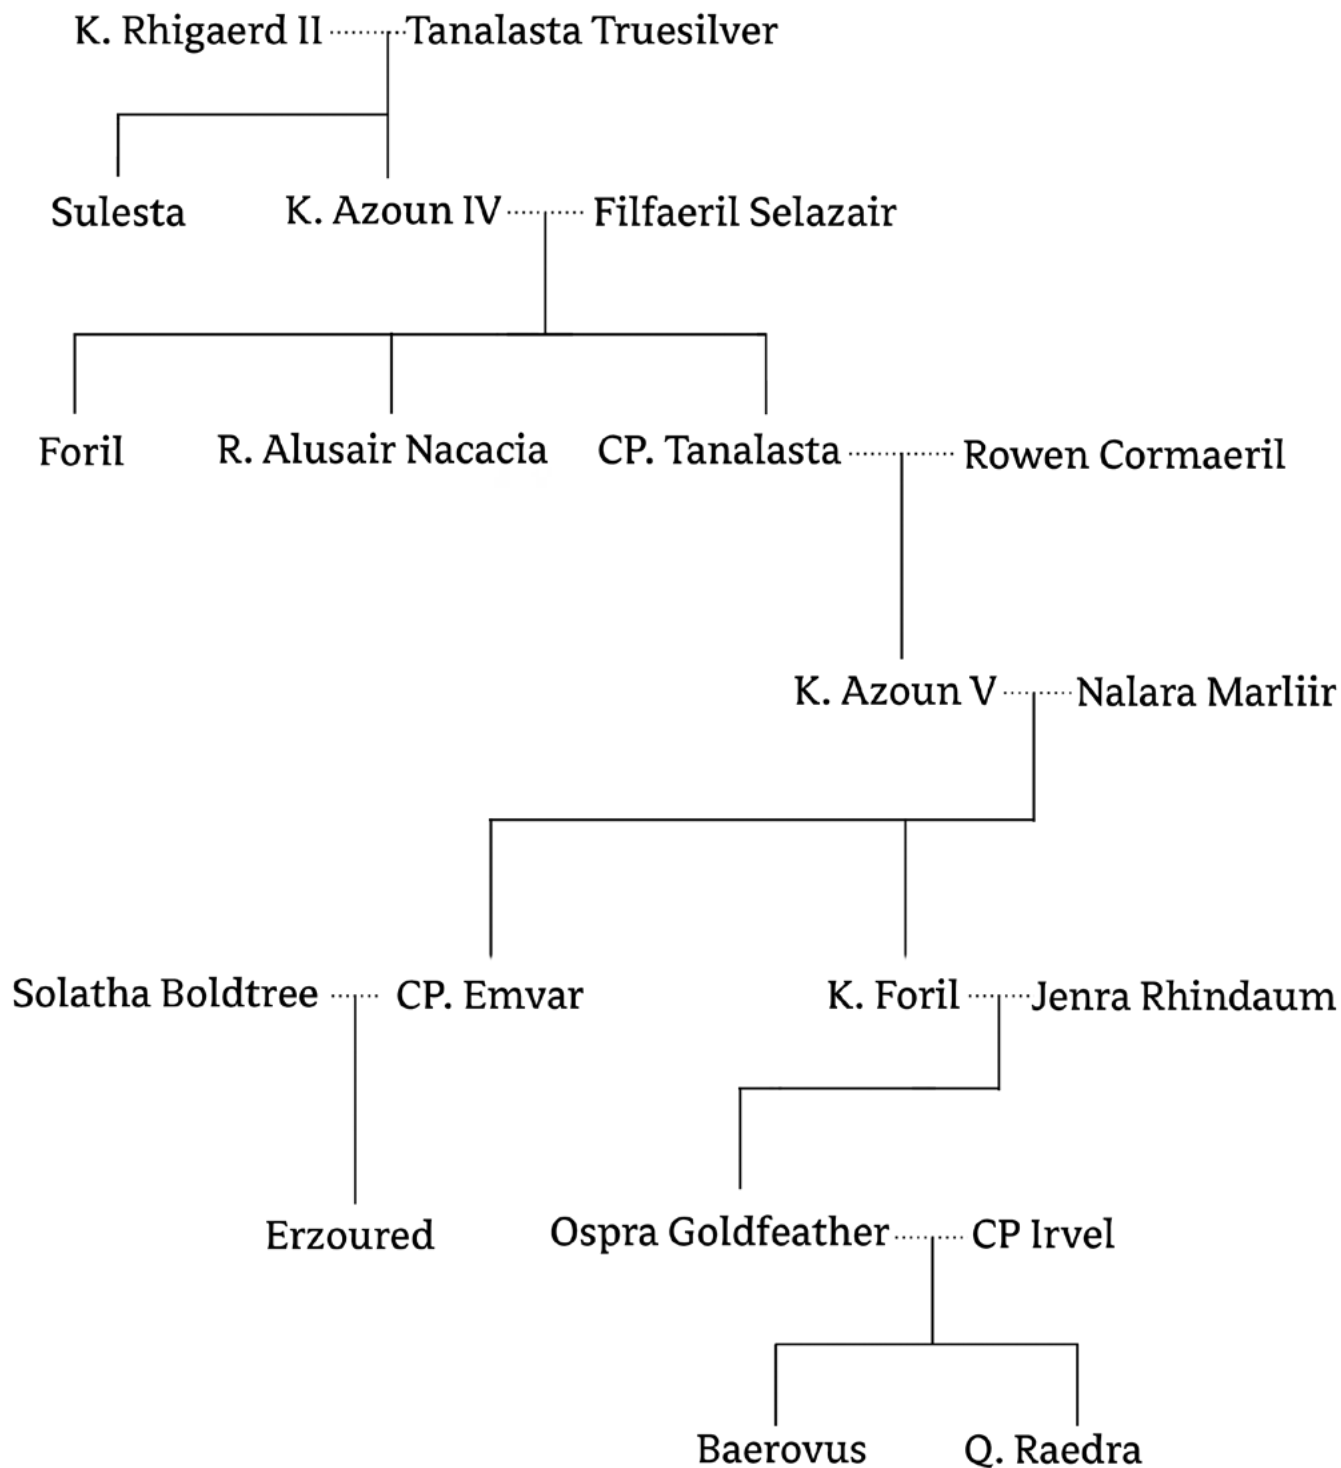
K. Rhigaerd II Tanalasta Truesilver

Sulesta

K. Azoun IV Filfaeril Selazair

Foril

R. Alusair Nacacia

CP. Tanalasta Rowen Cormaeril

K. Azoun V Nalara Marliir

Solatha Boldtree CP. Emvar

K. Foril Jenra Rhindaum

Erzoured

Ospra Goldfeather CP Irvel

Baerovus

Q. Raedra